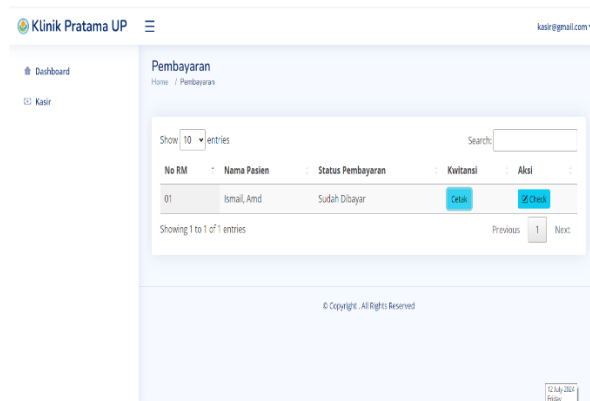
Klinik Pratama UP

kasir@gmail.com

Dashboard

Kasir

Pembayaran

Home / Pembayaran

Show 10 entries

Search:

| No RM | Nama Pasien | Status Pembayaran | Kwitansi | Aksi |
|---|---|---|---|---|
| 01 | Ismail, Amd | Sudah Dibayar | Cetak | Check |

Showing 1 to 1 of 1 entries

Previous 1 Next

© Copyright . All Rights Reserved

12 July 2024
Friday